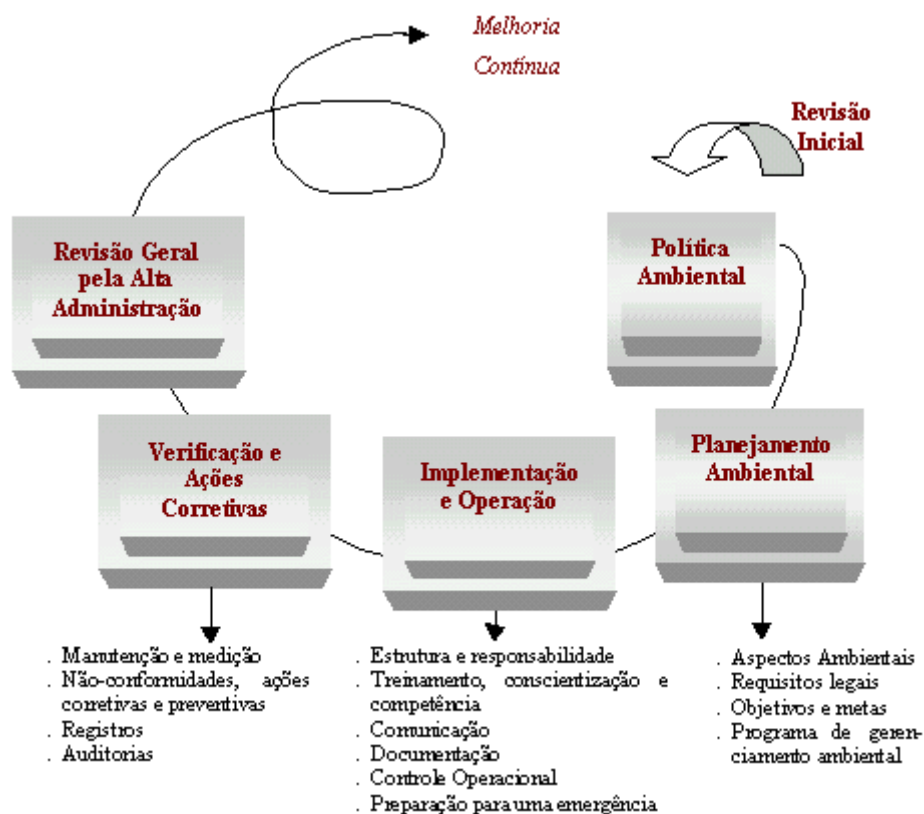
Melhoria
Contínua

Revisão
Inicial

Revisão Geral pela Alta Administração

Política Ambiental

Verificação e Ações Corretivas

Implementação e Operação

Planejamento Ambiental

. Manutenção e medição
. Não-conformidades, ações corretivas e preventivas
. Registros
. Auditorias

. Estrutura e responsabilidade
. Treinamento, conscientização e competência
. Comunicação
. Documentação
. Controle Operacional
. Preparação para uma emergência

. Aspectos Ambientais
. Requisitos legais
. Objetivos e metas
. Programa de gerenciamento ambiental